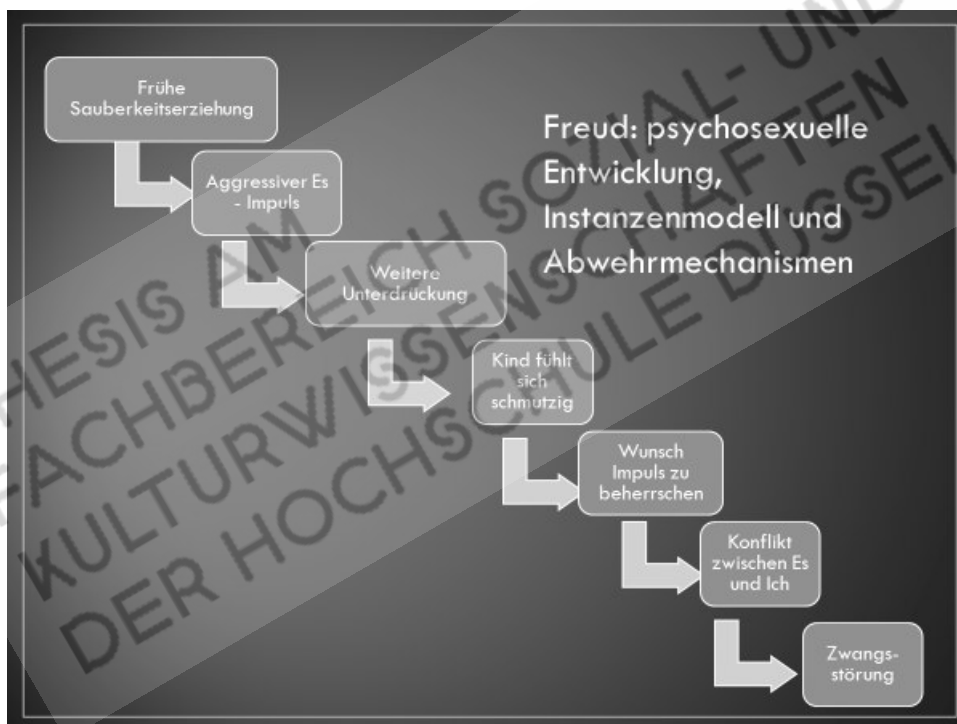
Frühe Sauberkeitserziehung

Aggressiver Es - Impuls

Weitere Unterdrückung

Kind fühlt sich schmutzig

Wunsch Impuls zu beherrschen

Konflikt zwischen Es und Ich

Zwangsstörung

Freud: psychosexuelle Entwicklung, Instanzenmodell und Abwehrmechanismen

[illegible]HESIS AM FACHBEREICH SOZIAL- UND KULTURWISSENSCHAFTEN DER HOCHSCHULE DÜSSEL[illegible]